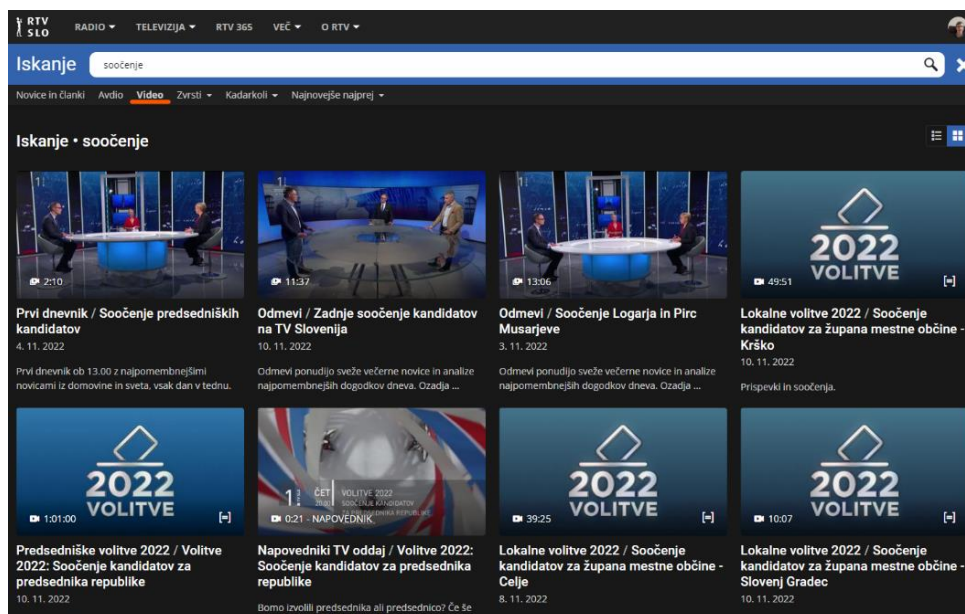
RTV SLO RADIO ▾ TELEVIZIJA ▾ RTV 365 VEČ ▾ O RTV ▾

Iskanje soočenje

Novice in članki Avdio Video Zvrsti ▾ Kadarkoli ▾ Najnovejše najprej ▾

Iskanje • soočenje

2:10
Prvi dnevnik / Soočenje predsedniških kandidatov
4. 11. 2022
Prvi dnevnik ob 13.00 z najpomembnejšimi novicami iz domovine in sveta, vsak dan v tednu.

11:37
Odmevi / Zadnje soočenje kandidatov na TV Slovenija
10. 11. 2022
Odmevi ponudijo sveže večerne novice in analize najpomembnejših dogodkov dneva. Ozadja ...

13:06
Odmevi / Soočenje Logarja in Pirc Musarjeve
3. 11. 2022
Odmevi ponudijo sveže večerne novice in analize najpomembnejših dogodkov dneva. Ozadja ...

2022 VOLITVE
49:51
Lokalne volitve 2022 / Soočenje kandidatov za župana mestne občine - Krško
10. 11. 2022
Prispevki in soočenja.

2022 VOLITVE
1:01:00
Predsedniške volitve 2022 / Volitve 2022: Soočenje kandidatov za predsednika republike
10. 11. 2022

1 ČET 20.00 VOLITVE 2022 SOOČENJE KANDIDATOV ZA PREDSEDNIKA REPUBLIKE
0:21 - NAPOVEDNIK
Napovedniki TV oddaj / Volitve 2022: Soočenje kandidatov za predsednika republike
Bomo izvolili predsednika ali predsednico? Če še

2022 VOLITVE
39:25
Lokalne volitve 2022 / Soočenje kandidatov za župana mestne občine - Celje
8. 11. 2022

2022 VOLITVE
10:07
Lokalne volitve 2022 / Soočenje kandidatov za župana mestne občine - Slovenj Gradec
10. 11. 2022